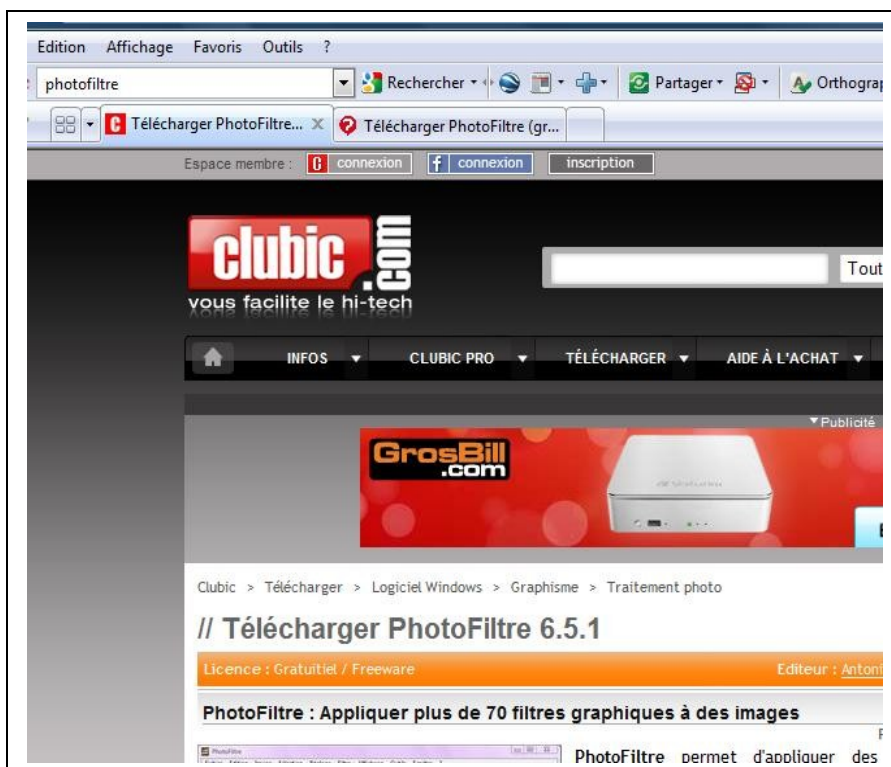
Edition Affichage Favoris Outils ?

photofiltre

Rechercher · Partager · Orthograp

Télécharger PhotoFiltre... X Télécharger PhotoFiltre (gr...

Espace membre : connexion connexion inscription

clubic .com
vous facilite le hi-tech

Tout

INFOS ▼ CLUBIC PRO ▼ TÉLÉCHARGER ▼ AIDE À L'ACHAT ▼

▼Publicité

GrosBill .com

Clubic > Télécharger > Logiciel Windows > Graphisme > Traitement photo

// Télécharger PhotoFiltre 6.5.1

Licence : Gratuitiel / Freeware

Editeur : Antoni

PhotoFiltre : Appliquer plus de 70 filtres graphiques à des images

PhotoFiltre permet d'appliquer des